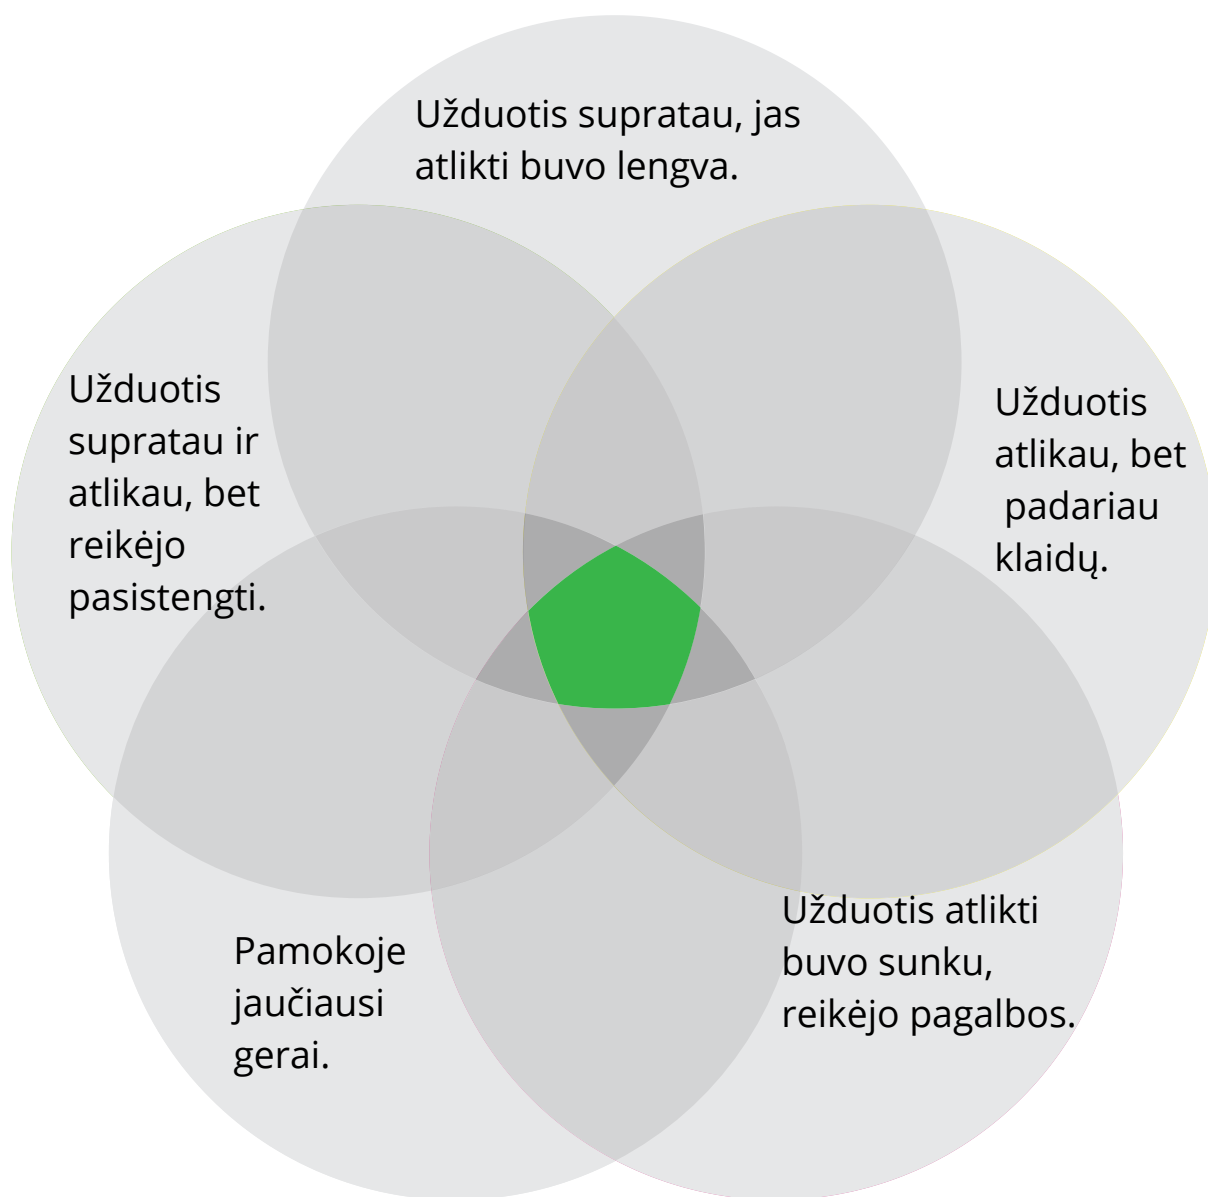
Užduotis supratau, jas atlikti buvo lengva.

Užduotis supratau ir atlikau, bet reikėjo pasistengti.

Užduotis atlikau, bet padariau klaidų.

Pamokoje jaučiausi gerai.

Užduotis atlikti buvo sunku, reikėjo pagalbos.